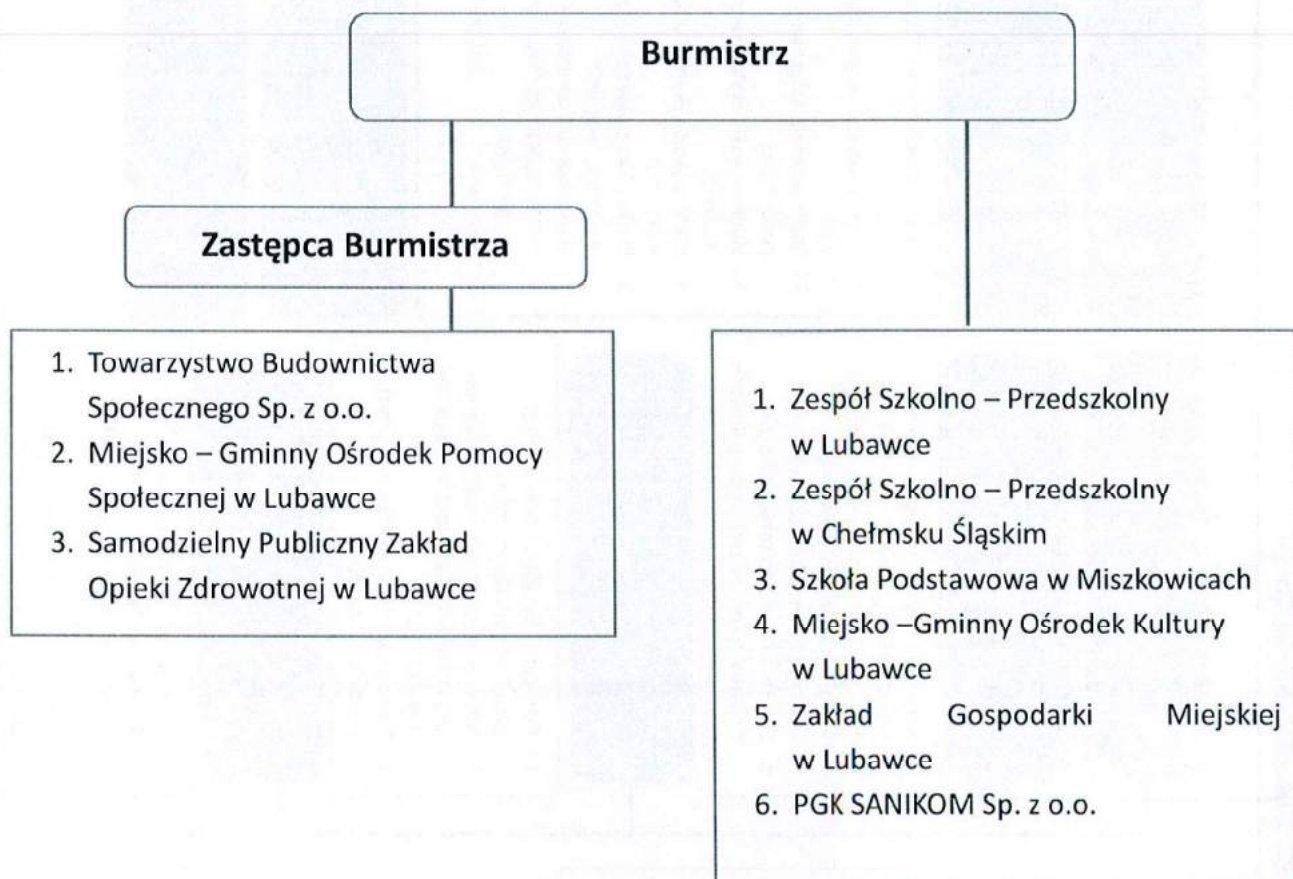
Burmistrz

Zastępca Burmistrza

1. Towarzystwo Budownictwa Społecznego Sp. z o.o.
2. Miejsko – Gminny Ośrodek Pomocy Społecznej w Lubawce
3. Samodzielny Publiczny Zakład Opieki Zdrowotnej w Lubawce

1. Zespół Szkolno – Przedszkolny w Lubawce
2. Zespół Szkolno – Przedszkolny w Chełmsku Śląskim
3. Szkoła Podstawowa w Miszkowicach
4. Miejsko –Gminny Ośrodek Kultury w Lubawce
5. Zakład Gospodarki Miejskiej w Lubawce
6. PGK SANIKOM Sp. z o.o.